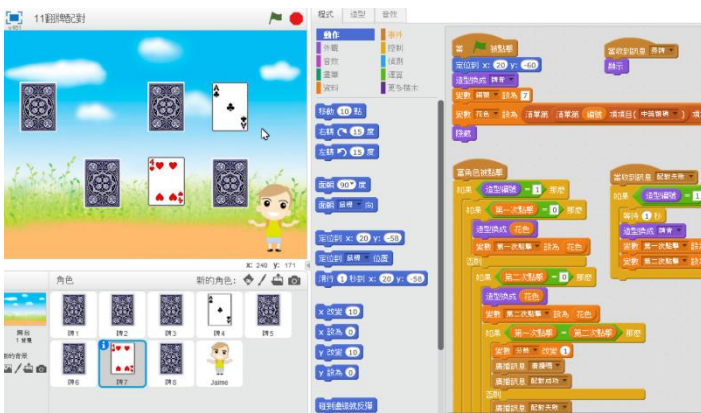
v1.0 11翻牌配對

x: 240 y: 171

角色 新的角色:

舞台 1 背景

新的背景

牌1 牌2 牌3 牌4 牌5 牌6 牌7 牌8 Jaime

程式 造型 音效

動作 事件 外觀 控制 音效 偵測 畫筆 運算 資料 更多積木

移動 10 點
右轉 15 度
左轉 15 度
面朝 90 度
面朝 鼠標 向
定位到 x: 20 y: -58
定位到 鼠標 位置
滑行 1 秒到 x: 20 y: -58
x 改變 10
x 設為 0
y 改變 10
y 設為 0
碰到邊緣就反彈

當 被點擊
定位到 x: 20 y: -60
造型換成 牌背
變數 碼數 設為 7
變數 花色 設為 清單第 清單第 編號 項項目 (中國籌碼) 項
隱藏

當收到訊息 翻牌
顯示

當角色被點擊
如果 造型編號 = 1 那麼
如果 第一次點擊 = 0 那麼
造型換成 花色
變數 第一次點擊 設為 花色
否則
如果 第二次點擊 = 0 那麼
造型換成 花色
變數 第二次點擊 設為 花色
如果 第一次點擊 = 第二次點擊 那麼
變數 分數 改變 1
廣播訊息 播放
廣播訊息 配對成功
否則
廣播訊息 配對失敗

當收到訊息 配對失敗
如果 造型編號 = 1
等待 1 秒
造型換成 牌背
變數 第一次點擊 設為
變數 第二次點擊 設為